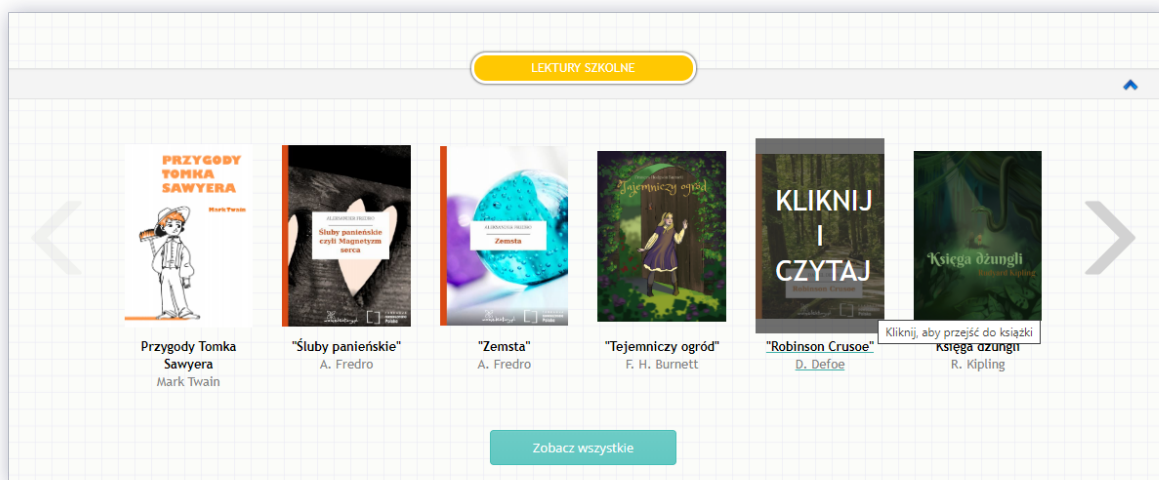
LEKTURY SZKOLNE

PRZYGODY TOMKA SAWYERA
Mark Twain

Przygody Tomka Sawyera
Mark Twain

ALEKSANDER FREDRO
Śluby panieńskie czyli Magnetyzm serca

"Śluby panieńskie"
A. Fredro

ALEKSANDER FREDRO
Zemsta

"Zemsta"
A. Fredro

Tajemniczy ogród

"Tejemniczy ogród"
F. H. Burnett

KLIKNIJ I CZYTAJ

"Robinson Crusoe"
D. Defoe

Kliknij, aby przejść do książki

Księga dżungli

Księga dżungli
R. Kipling

Zobacz wszystkie